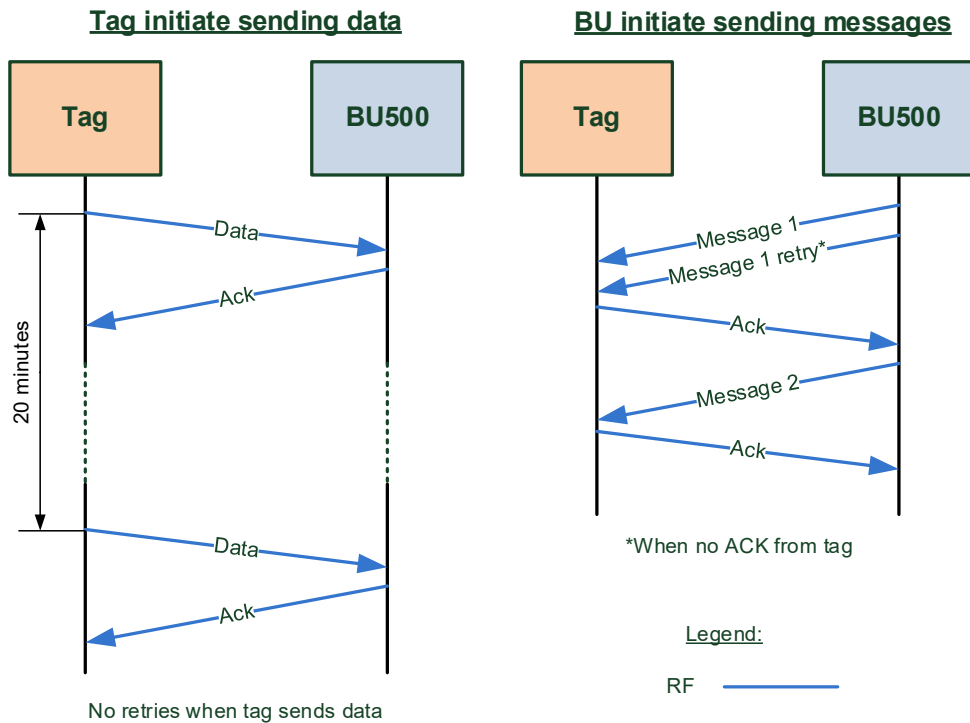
Tag initiate sending data

Tag

BU500

Data

Ack

20 minutes

Data

Ack

No retries when tag sends data

BU initiate sending messages

Tag

BU500

Message 1

Message 1 retry*

Ack

Message 2

Ack

*When no ACK from tag

Legend:

RF